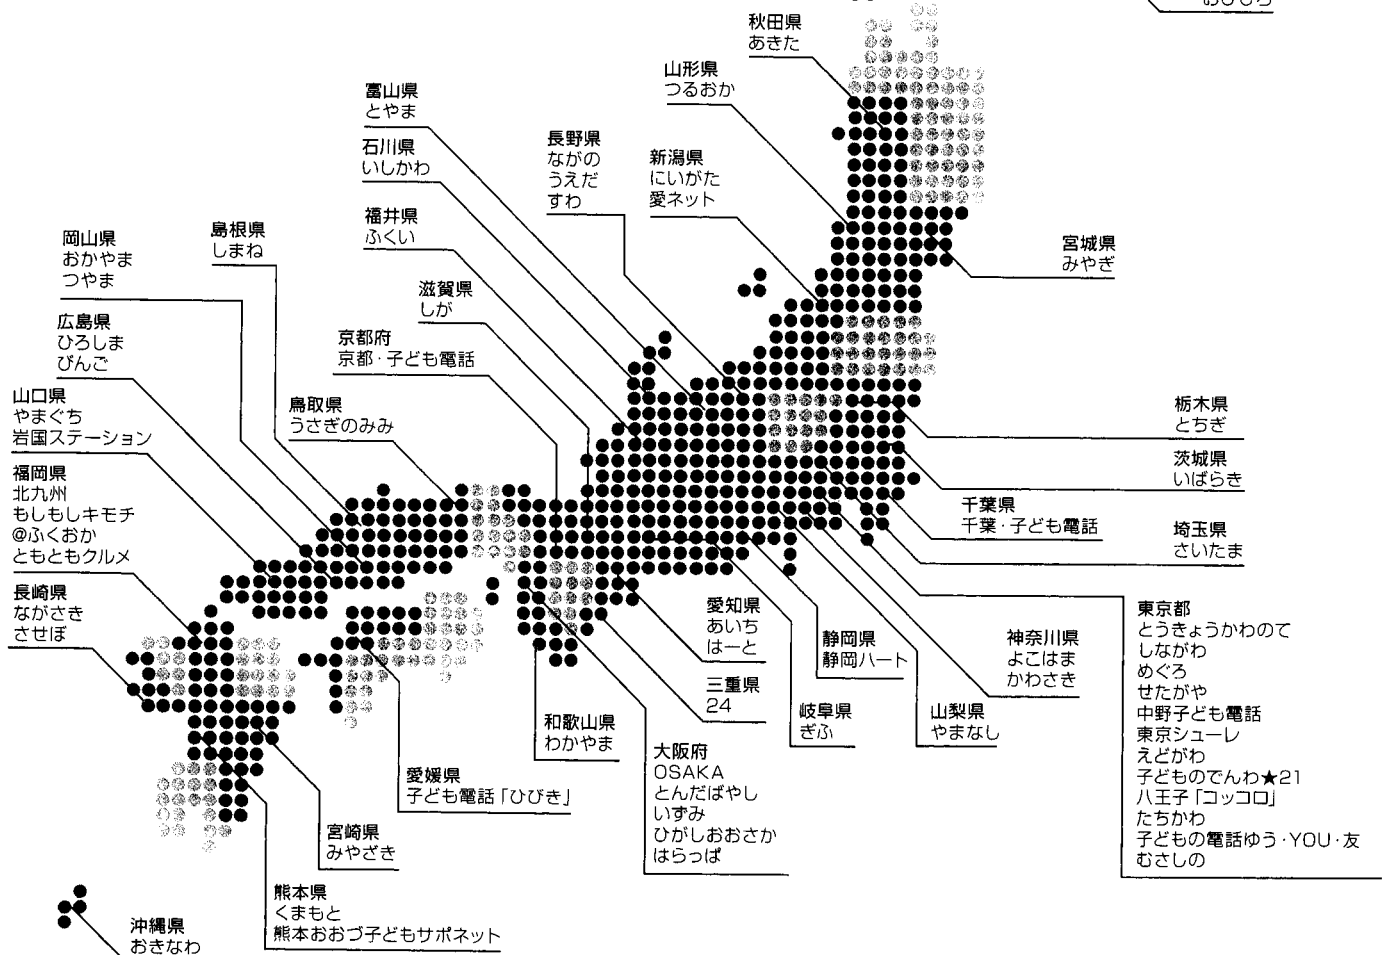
秋田県
あきた

山形県
つるおか

富山県
とやま

石川県
いしかわ

長野県
ながの
うえだ
すわ

新潟県
にいがた
愛ネット

福井県
ふくい

島根県
しまね

岡山県
おかやま
つやま

滋賀県
しが

宮城県
みやぎ

広島県
ひろしま
びんご

京都府
京都・子ども電話

山口県
やまぐち
岩国ステーション

鳥取県
うさぎのみみ

栃木県
とちぎ

福岡県
北九州
もしもしキモチ
@ふくおか
ともともクルメ

茨城県
いばらき

千葉県
千葉・子ども電話

埼玉県
さいたま

長崎県
ながさき
させぼ

愛知県
あいち
はーと

静岡県
静岡ハート

神奈川県
よこはま
かわさき

東京都
とうきょうかわのて
しながわ
めぐろ
せたがや
中野子ども電話
東京シューレ
えどがわ
子どものでんわ★21
八王子「コッコロ」
たちかわ
子どもの電話ゆう・YOU・友
むさしの

三重県
24

岐阜県
ぎふ

山梨県
やまなし

和歌山県
わかやま

愛媛県
子ども電話「ひびき」

大阪府
OSAKA
とんだばやし
いずみ
ひがしおおさか
はらっぱ

宮崎県
みやざき

熊本県
くまもと
熊本おおづ子どもサポネット

沖縄県
おきなわ